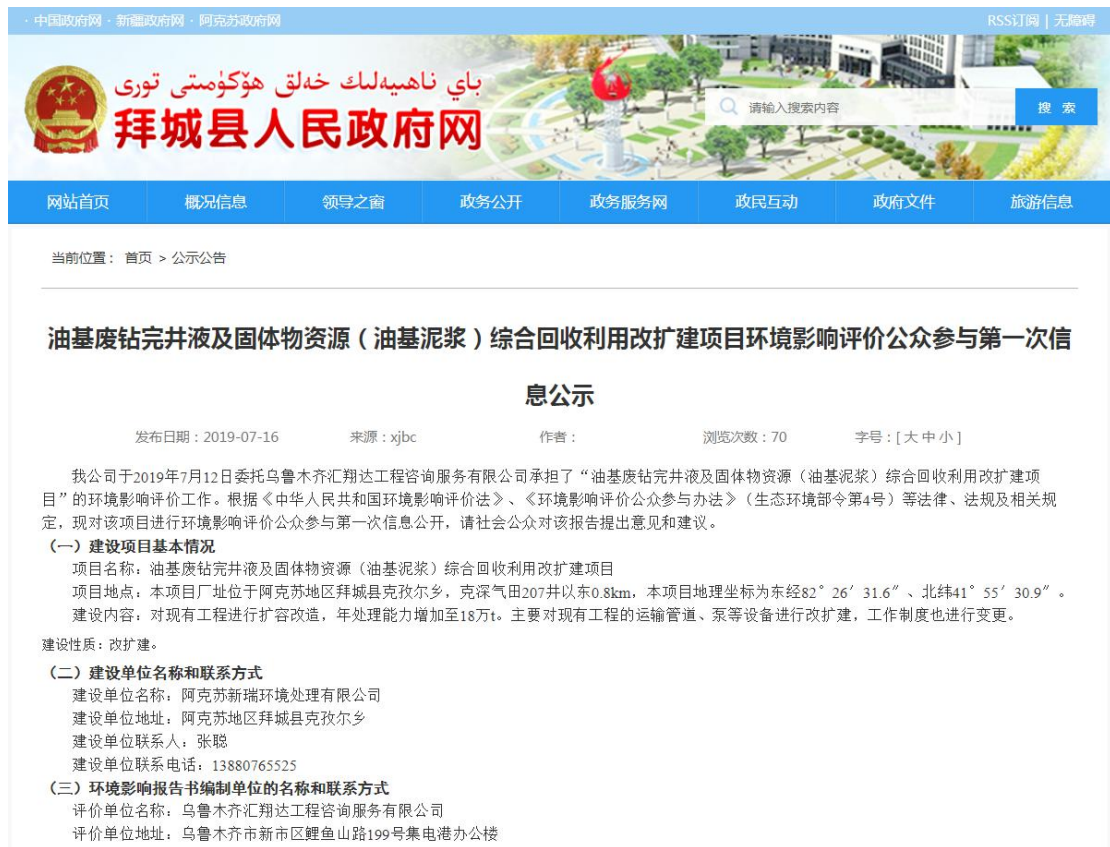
· 中国政府网 · 新疆政府网 · 阿克苏政府网

RSS订阅 | 无障碍

باي ناھىيەلىك خەلق ھۆكۈمىتى تورى
拜城县人民政府网

请输入搜索内容
搜 索

网站首页 概况信息 领导之窗 政务公开 政务服务网 政民互动 政府文件 旅游信息

当前位置： 首页 > 公示公告

油基废钻完井液及固体物资源（油基泥浆）综合回收利用改扩建项目环境影响评价公众参与第一次信息公示

发布日期：2019-07-16 来源：xjbc 作者： 浏览次数：70 字号：[ 大 中 小 ]

我公司于2019年7月12日委托乌鲁木齐汇翔达工程咨询服务有限公司承担了“油基废钻完井液及固体物资源（油基泥浆）综合回收利用改扩建项目”的环境影响评价工作。根据《中华人民共和国环境影响评价法》、《环境影响评价公众参与办法》（生态环境部令第4号）等法律、法规及相关规定，现对该项目进行环境影响评价公众参与第一次信息公开，请社会公众对该报告提出意见和建议。

（一）建设项目基本情况
项目名称：油基废钻完井液及固体物资源（油基泥浆）综合回收利用改扩建项目
项目地点：本项目厂址位于阿克苏地区拜城县克孜尔乡，克深气田207井以东0.8km，本项目地理坐标为东经82°26′31.6″、北纬41°55′30.9″。
建设内容：对现有工程进行扩容改造，年处理能力增加至18万t。主要对现有工程的运输管道、泵等设备进行改扩建，工作制度也进行变更。
建设性质：改扩建。

（二）建设单位名称和联系方式
建设单位名称：阿克苏新瑞环境处理有限公司
建设单位地址：阿克苏地区拜城县克孜尔乡
建设单位联系人：张聪
建设单位联系电话：13880765525

（三）环境影响报告书编制单位的名称和联系方式
评价单位名称：乌鲁木齐汇翔达工程咨询服务有限公司
评价单位地址：乌鲁木齐市新市区鲤鱼山路199号集电港办公楼